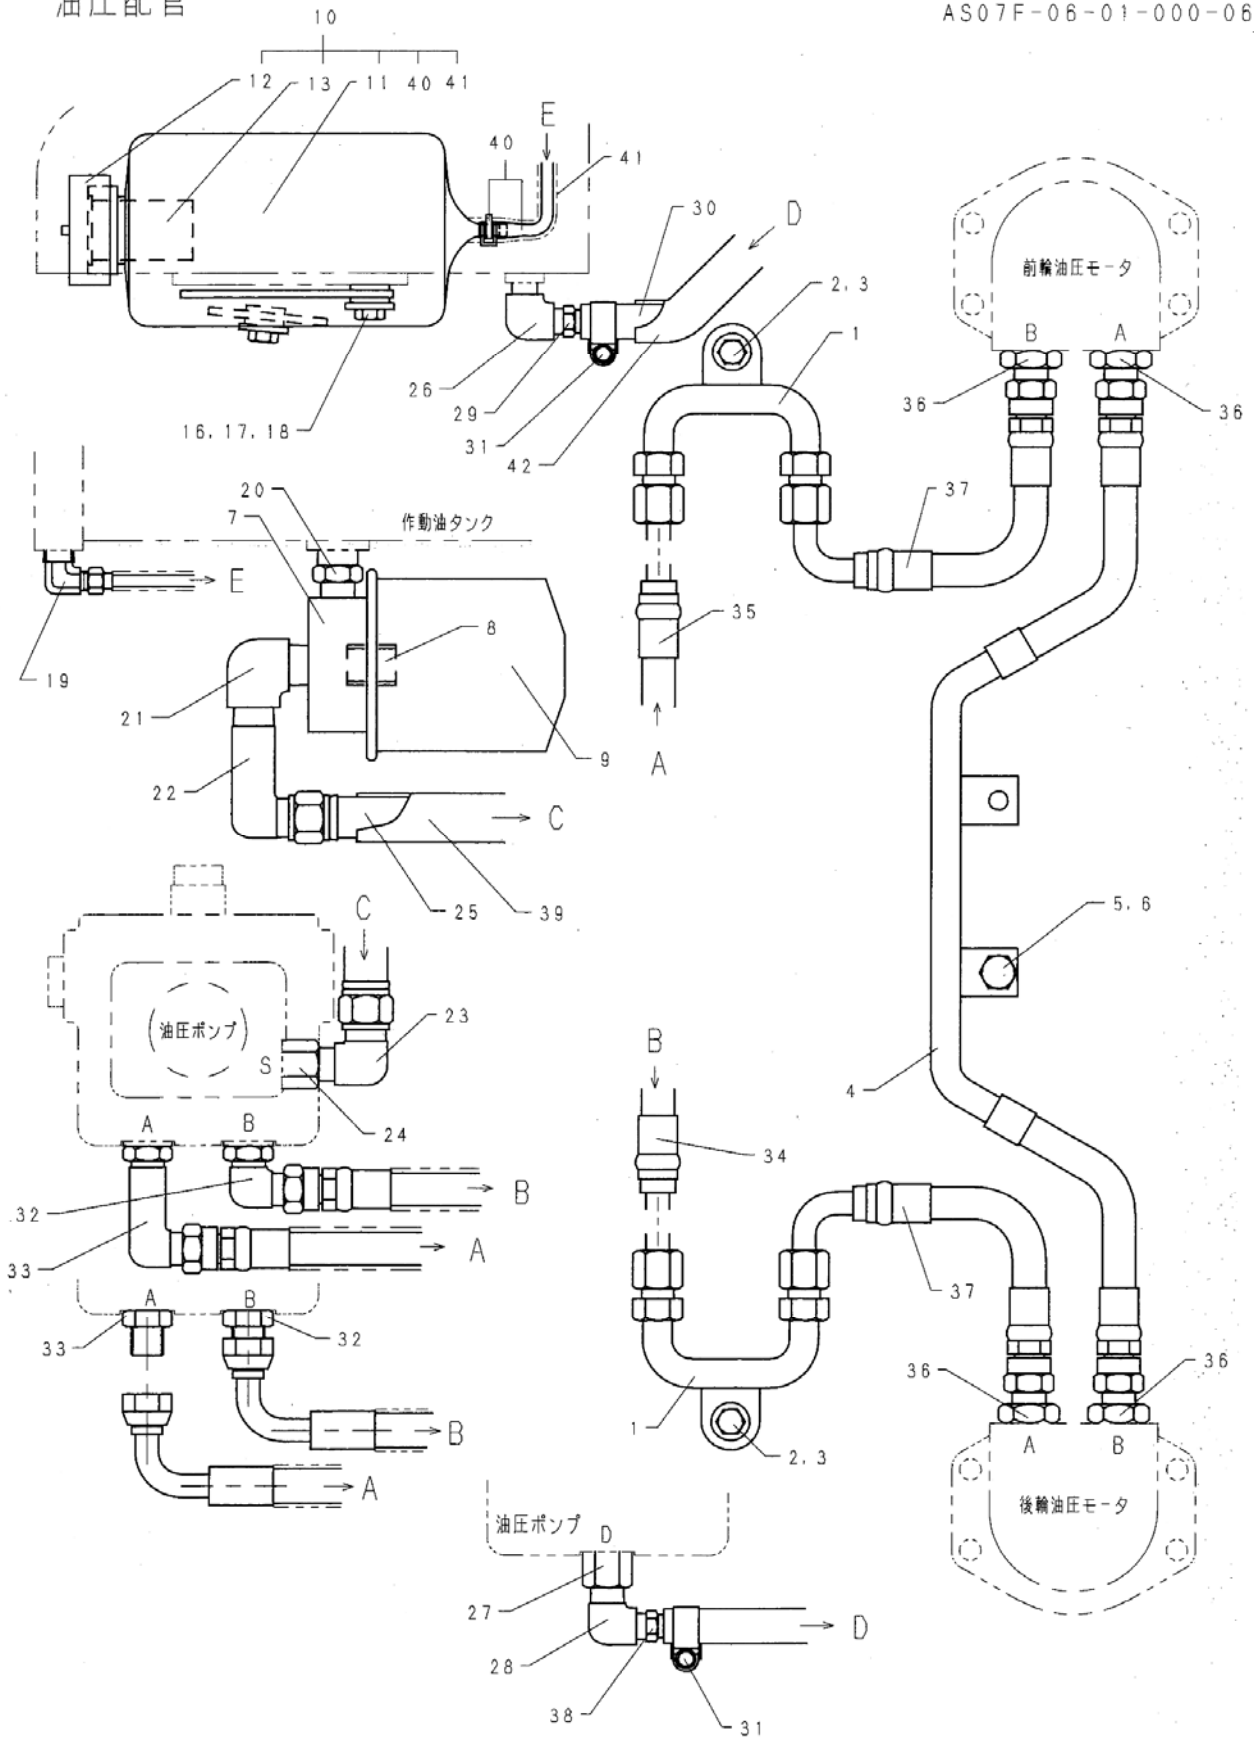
油圧配管

AS07F-06-01-000-06

10
12
13
11
40
41
40
E
41
30
D
前輪油圧モータ
2, 3
1
B
A
26
29
31
42
36
36
16, 17, 18
20
作動油タンク
7
37
E
8
35
19
21
9
A
22
C
25
39
5, 6
C
23
油圧ポンプ
S
24
B
4
34
A
B
32
B
33
A
37
A
B
33
32
36
36
B
1
A
B
2, 3
A
後輪油圧モータ
油圧ポンプ
D
27
D
28
38
31